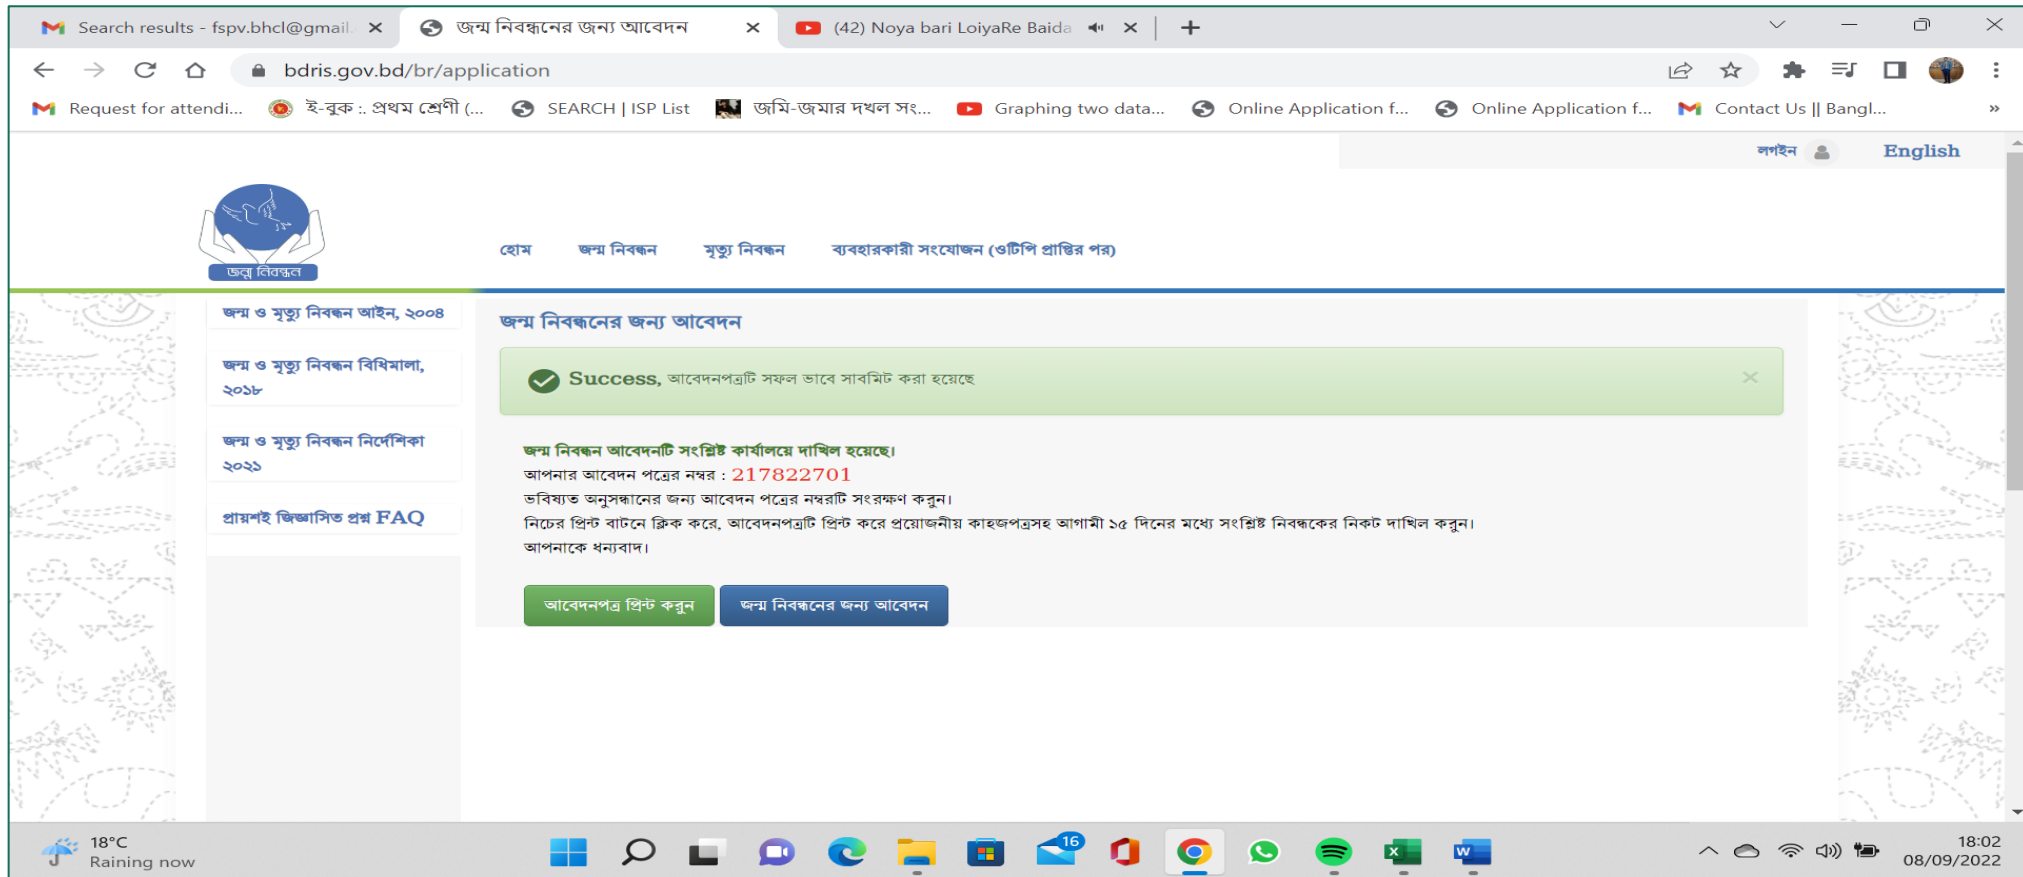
Search results - fspv.bhcl@gmail. ×
জন্ম নিবন্ধনের জন্য আবেদন ×
(42) Noya bari LoiyaRe Baida ×
+

bdris.gov.bd/br/application

Request for attendi... ই-বুক :. প্রথম শ্রেণী (... SEARCH | ISP List জমি-জমার দখল সং... Graphing two data... Online Application f... Online Application f... Contact Us || Bangl... »

লগইন English

জন্ম নিবন্ধন

হোম জন্ম নিবন্ধন মৃত্যু নিবন্ধন ব্যবহারকারী সংযোজন (ওটিপি প্রাপ্তির পর)

জন্ম ও মৃত্যু নিবন্ধন আইন, ২০০৪

জন্ম ও মৃত্যু নিবন্ধন বিধিমালা, ২০১৮

জন্ম ও মৃত্যু নিবন্ধন নির্দেশিকা ২০২১

প্রায়শই জিজ্ঞাসিত প্রশ্ন FAQ

জন্ম নিবন্ধনের জন্য আবেদন

Success, আবেদনপত্রটি সফল ভাবে সাবমিট করা হয়েছে ×

জন্ম নিবন্ধন আবেদনটি সংশ্লিষ্ট কার্যালয়ে দাখিল হয়েছে।
আপনার আবেদন পত্রের নম্বর : 217822701
ভবিষ্যত অনুসন্ধানের জন্য আবেদন পত্রের নম্বরটি সংরক্ষণ করুন।
নিচের প্রিন্ট বাটনে ক্লিক করে, আবেদনপত্রটি প্রিন্ট করে প্রয়োজনীয় কাহজপত্রসহ আগামী ১৫ দিনের মধ্যে সংশ্লিষ্ট নিবন্ধকের নিকট দাখিল করুন।
আপনাকে ধন্যবাদ।

আবেদনপত্র প্রিন্ট করুন জন্ম নিবন্ধনের জন্য আবেদন

18°C
Raining now

16

18:02
08/09/2022